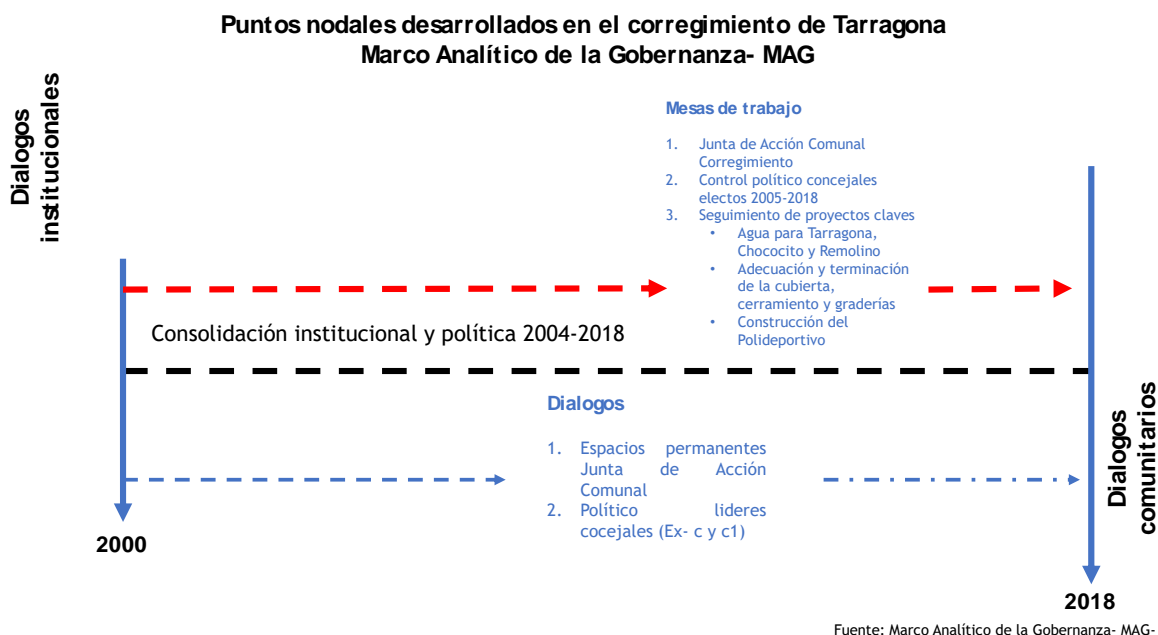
Puntos nodales desarrollados en el corregimiento de Tarragona
Marco Analítico de la Gobernanza- MAG

Dialogos institucionales

Mesas de trabajo

1. Junta de Acción Comunal Corregimiento
2. Control político concejales electos 2005-2018
3. Seguimiento de proyectos claves
• Agua para Tarragona, Chococito y Remolino
• Adecuación y terminación de la cubierta, cerramiento y graderías
• Construcción del Polideportivo

Consolidación institucional y política 2004-2018

Dialogos

1. Espacios permanentes Junta de Acción Comunal
2. Político lideres cocejales (Ex- c y c1)

Dialogos comunitarios

2000

2018

Fuente: Marco Analítico de la Gobernanza- MAG-